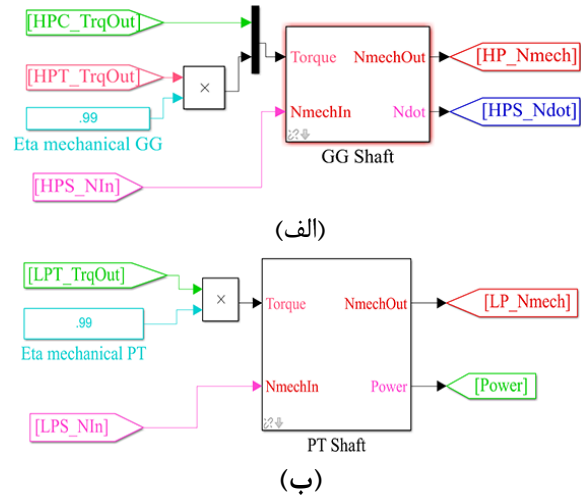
[HPC_TrqOut]

[HPT_TrqOut]

×

.99

Eta mechanical GG

Torque

NmechOut

NmechIn

Ndot

GG Shaft

[HP_Nmech]

[HPS_Ndot]

[HPS_NIn]

(الف)

[LPT_TrqOut]

×

.99

Eta mechanical PT

Torque

NmechOut

NmechIn

Power

PT Shaft

[LP_Nmech]

[Power]

[LPS_NIn]

(ب)